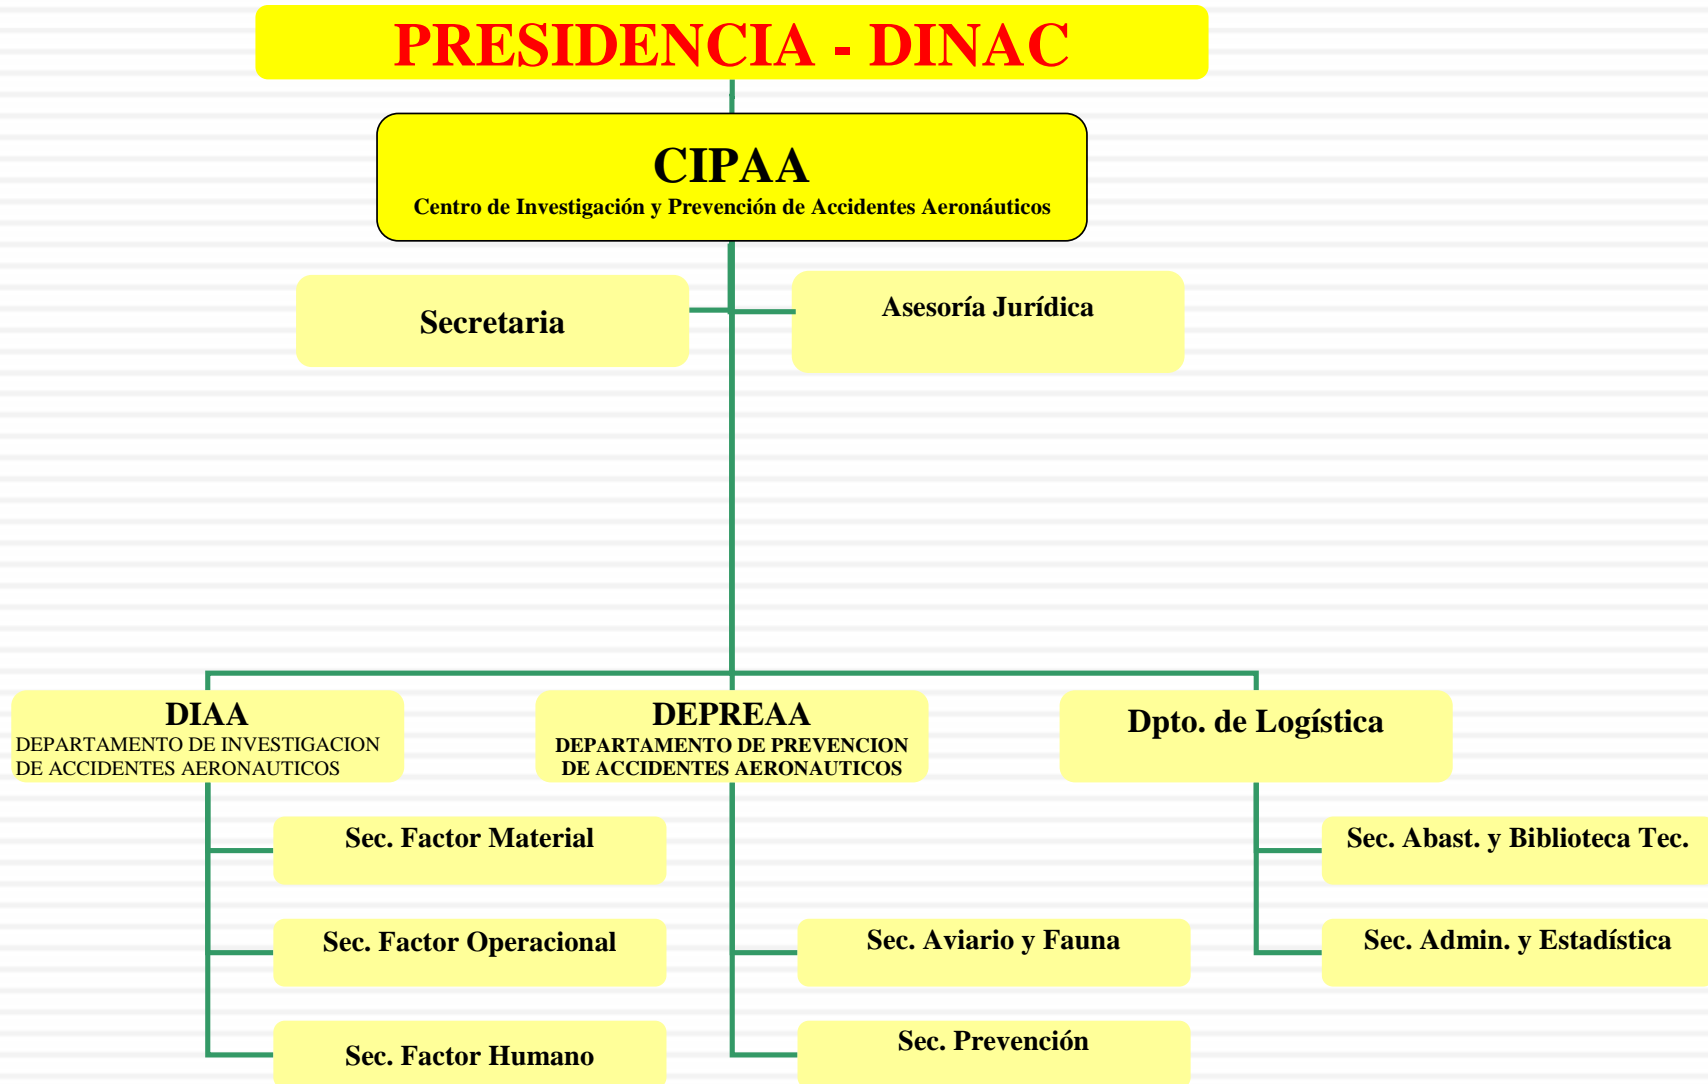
PRESIDENCIA - DINAC

CIPAA
Centro de Investigación y Prevención de Accidentes Aeronáuticos

Secretaria

Asesoría Jurídica

DIAA
DEPARTAMENTO DE INVESTIGACION DE ACCIDENTES AERONAUTICOS

DEPREAA
DEPARTAMENTO DE PREVENCION DE ACCIDENTES AERONAUTICOS

Dpto. de Logística

Sec. Factor Material

Sec. Factor Operacional

Sec. Factor Humano

Sec. Aviario y Fauna

Sec. Prevención

Sec. Abast. y Biblioteca Tec.

Sec. Admin. y Estadística